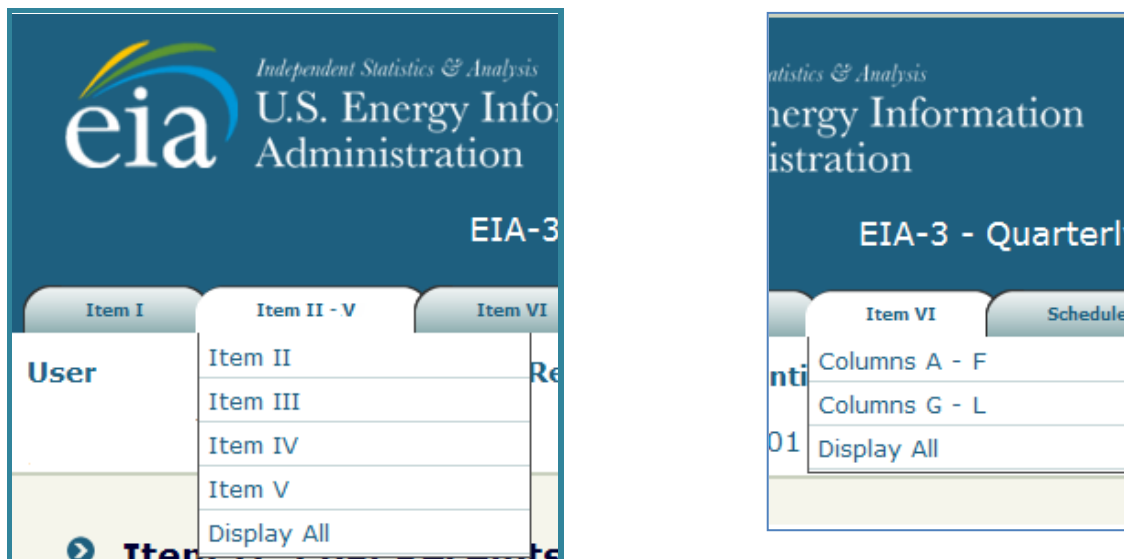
eia

Independent Statistics & Analysis

U.S. Energy Infor

Administration

EIA-3

Item I

Item II - V

Item VI

User

Re

Item II

Item III

Item IV

Item V

Display All

Iten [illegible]

atistics & Analysis

nergy Information

istration

EIA-3 - Quarterl

Item VI

Schedule

nti

01

Columns A - F

Columns G - L

Display All